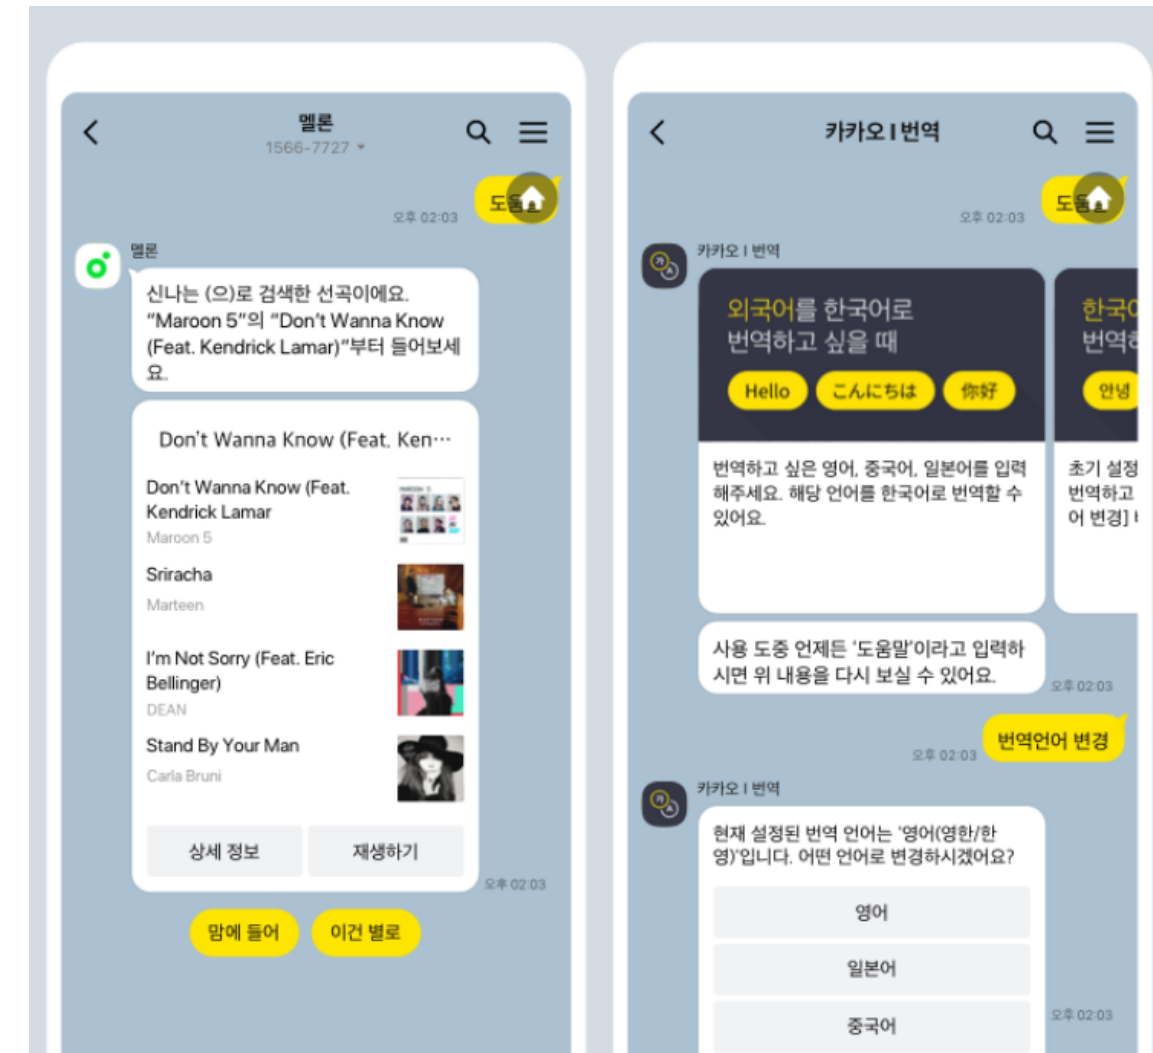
멜론
1566-7727

도움

오후 02:03

멜론

신나는 (으)로 검색한 선곡이에요. "Maroon 5"의 "Don't Wanna Know (Feat. Kendrick Lamar)"부터 들어보세요.

Don't Wanna Know (Feat. Ken···

Don't Wanna Know (Feat. Kendrick Lamar
Maroon 5

Sriracha
Marteen

I'm Not Sorry (Feat. Eric Bellinger)
DEAN

Stand By Your Man
Carla Bruni

상세 정보 재생하기

오후 02:03

맘에 들어 이건 별로

카카오 I 번역

도움

오후 02:03

카카오 I 번역

외국어를 한국어로 번역하고 싶을 때

Hello こんにちは 你好

번역하고 싶은 영어, 중국어, 일본어를 입력해주세요. 해당 언어를 한국어로 번역할 수 있어요.

한국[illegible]
번역하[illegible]

안녕

초기 설정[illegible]
번역하고 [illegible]
어 변경] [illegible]

사용 도중 언제든 '도움말'이라고 입력하시면 위 내용을 다시 보실 수 있어요.

오후 02:03

번역언어 변경

오후 02:03

카카오 I 번역

현재 설정된 번역 언어는 '영어(영한/한영)'입니다. 어떤 언어로 변경하시겠어요?

영어

일본어

중국어

오후 02:03